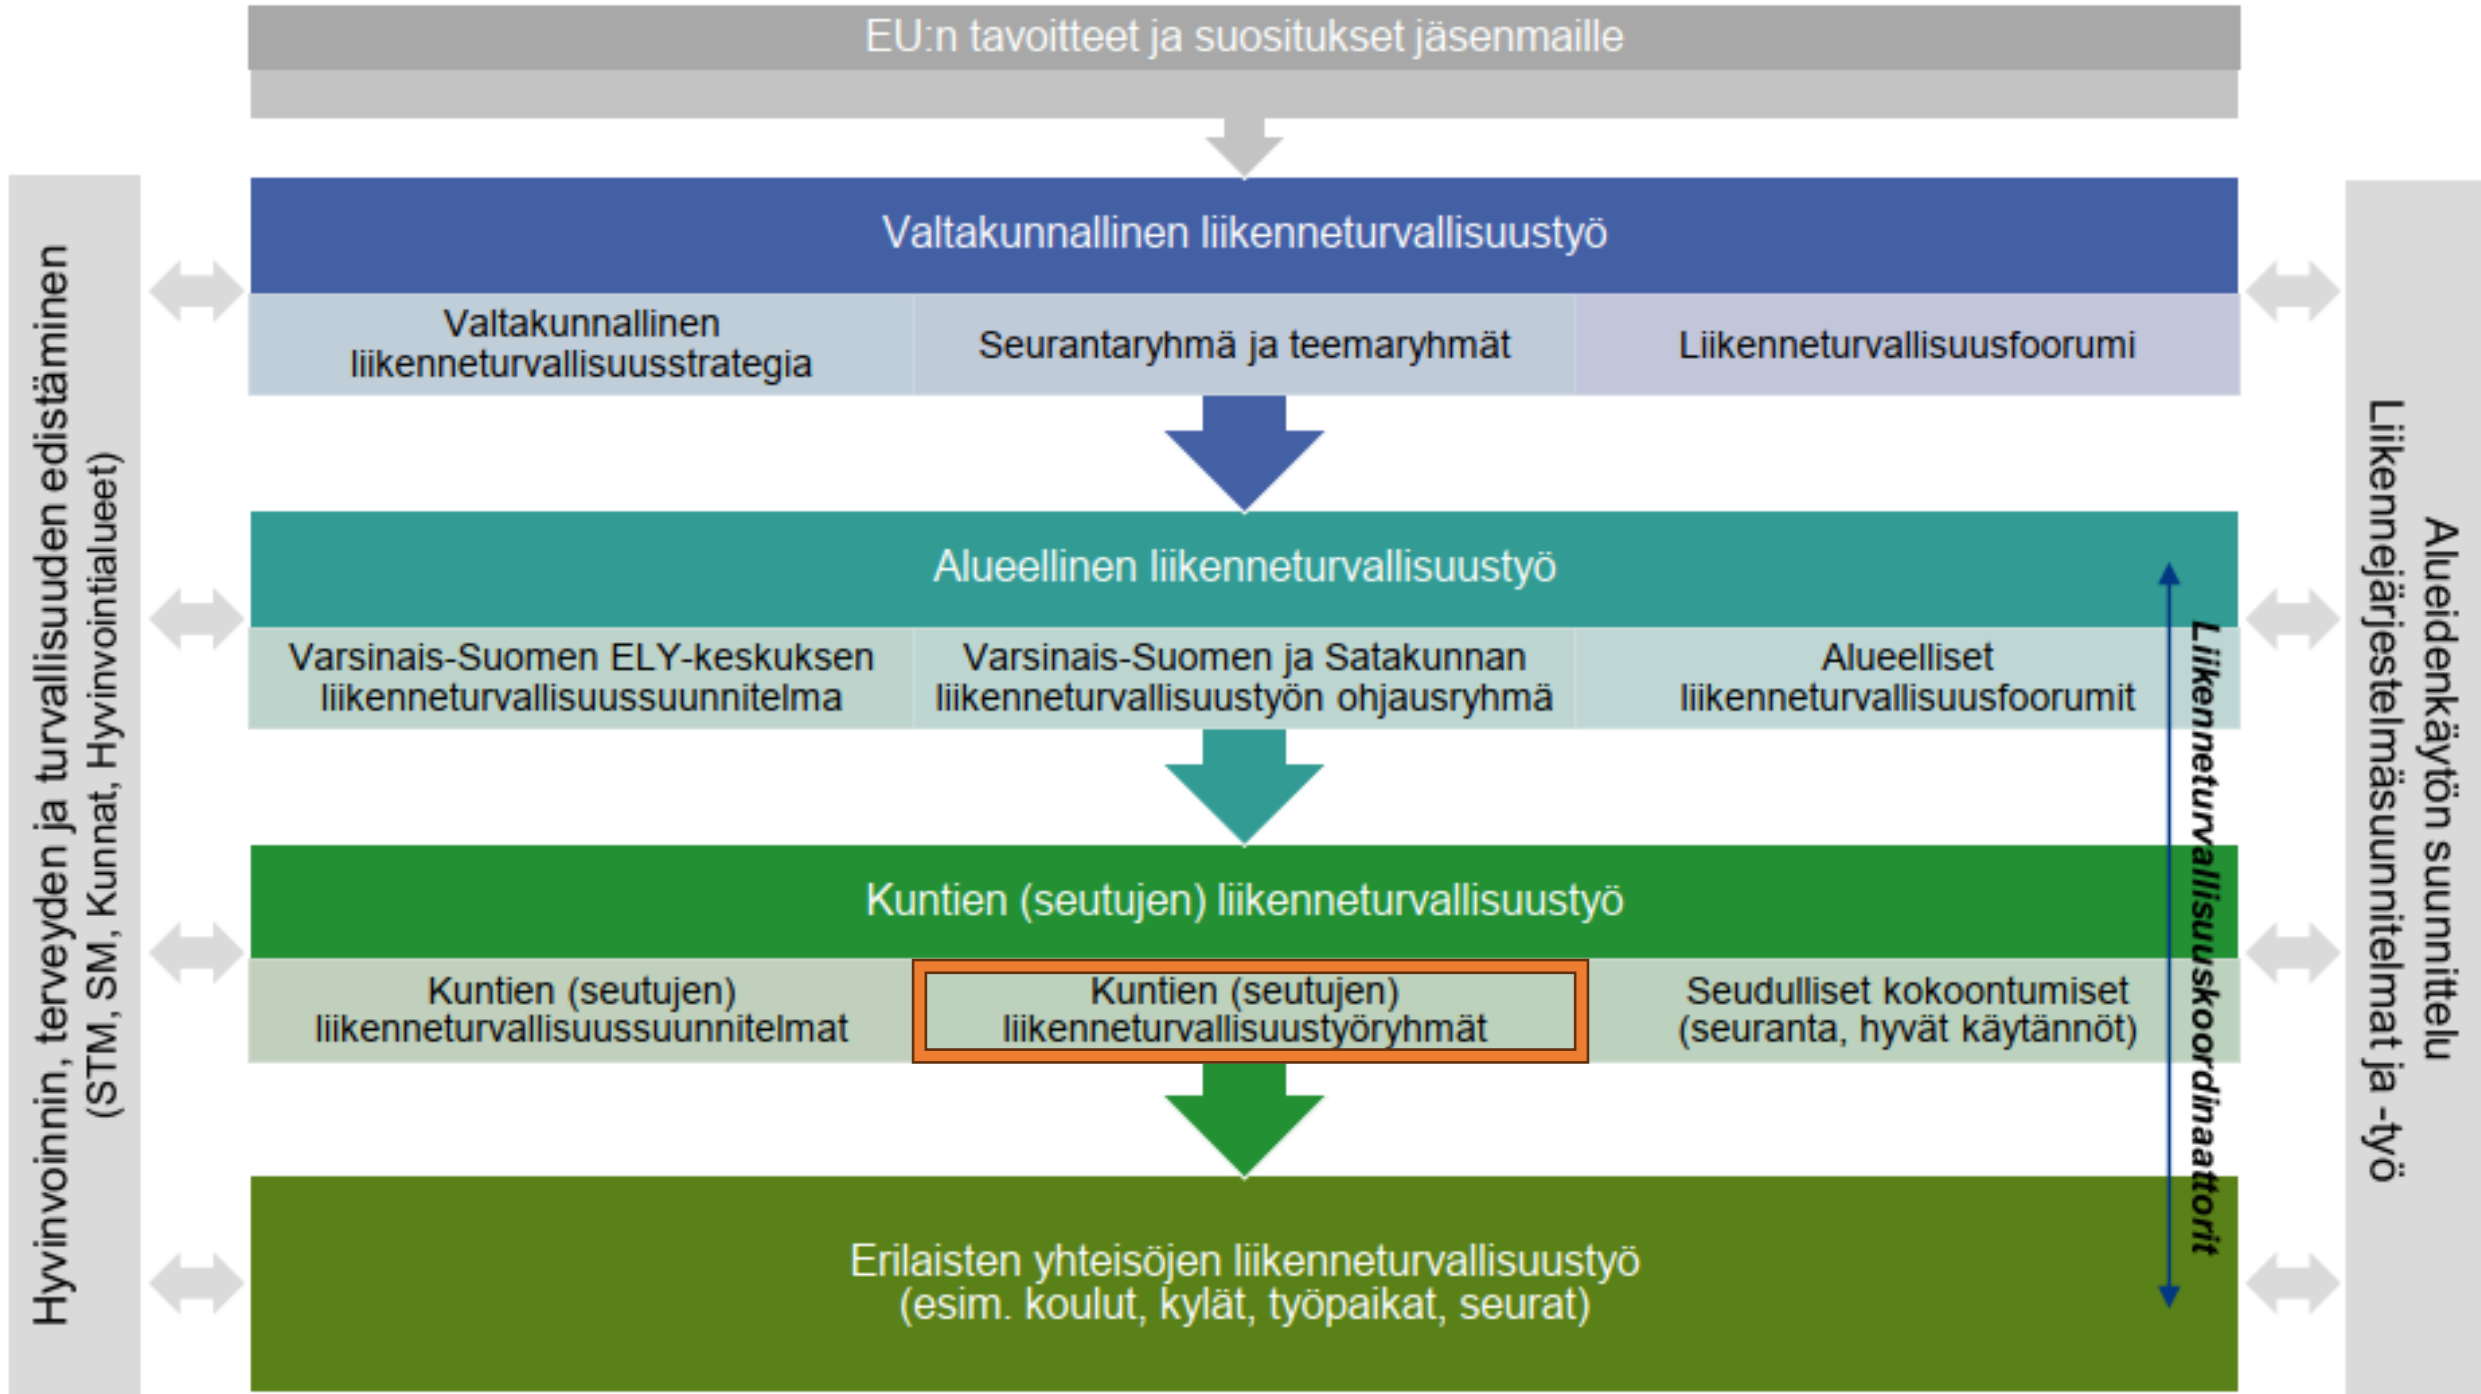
EU:n tavoitteet ja suositukset jäsenmaille

Hyvinvoinnin, terveyden ja turvallisuuden edistäminen (STM, SM, Kunnat, Hyvinvointialueet)

Valtakunnallinen liikenneturvallisuustyö

Valtakunnallinen liikenneturvallisuusstrategia

Seurantaryhmä ja teemaryhmät

Liikenneturvallisuusfoorumi

Alueellinen liikenneturvallisuustyö

Varsinais-Suomen ELY-keskuksen liikenneturvallisuussuunnitelma

Varsinais-Suomen ja Satakunnan liikenneturvallisuustyön ohjausryhmä

Alueelliset liikenneturvallisuusfoorumit

Kuntien (seutujen) liikenneturvallisuustyö

Kuntien (seutujen) liikenneturvallisuussuunnitelmat

Kuntien (seutujen) liikenneturvallisuustyöryhmät

Seudulliset kokoontumiset (seuranta, hyvät käytännöt)

Erilaisten yhteisöjen liikenneturvallisuustyö (esim. koulut, kylät, työpaikat, seurat)

Liikenneturvallisuuskoordinaattorit

Alueidenkäytön suunnittelu Liikennejärjestelmäsuunnitelmat ja -työ